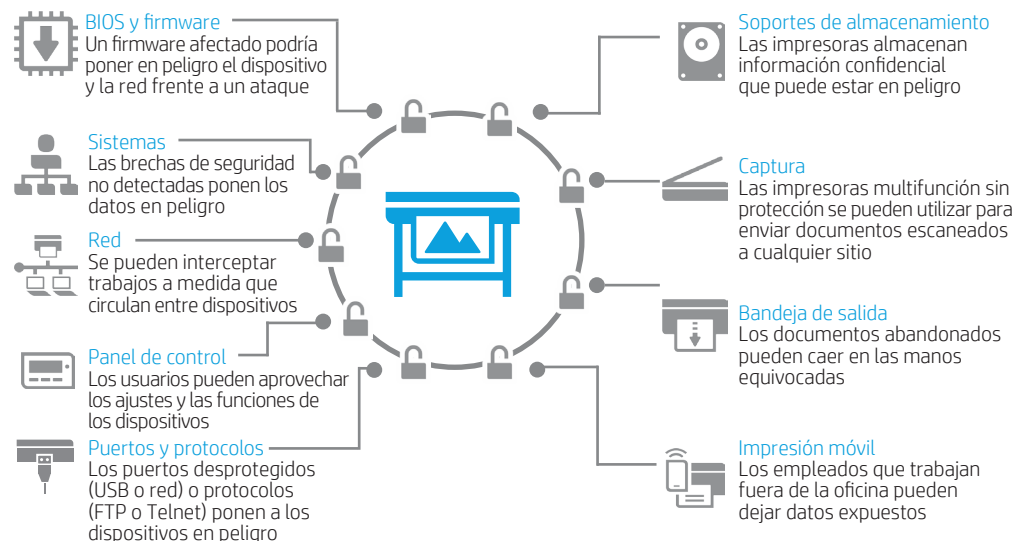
BIOS y firmware
Un firmware afectado podría poner en peligro el dispositivo y la red frente a un ataque

Sistemas
Las brechas de seguridad no detectadas ponen los datos en peligro

Red
Se pueden interceptar trabajos a medida que circulan entre dispositivos

Panel de control
Los usuarios pueden aprovechar los ajustes y las funciones de los dispositivos

Puertos y protocolos
Los puertos desprotegidos (USB o red) o protocolos (FTP o Telnet) ponen a los dispositivos en peligro

Soportes de almacenamiento
Las impresoras almacenan información confidencial que puede estar en peligro

Captura
Las impresoras multifunción sin protección se pueden utilizar para enviar documentos escaneados a cualquier sitio

Bandeja de salida
Los documentos abandonados pueden caer en las manos equivocadas

Impresión móvil
Los empleados que trabajan fuera de la oficina pueden dejar datos expuestos